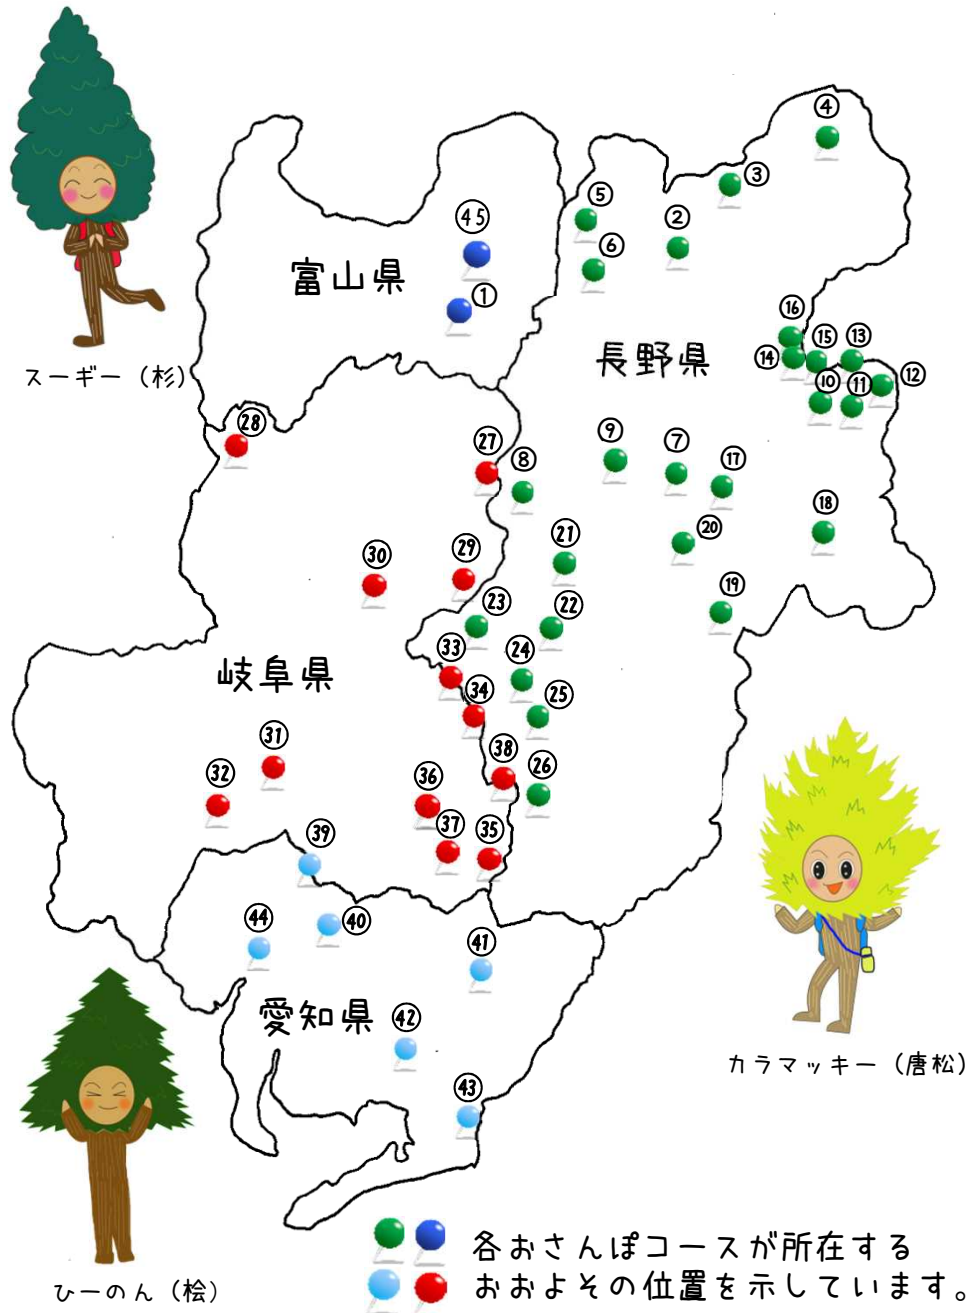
スーギー（杉）

富山県

45
1

長野県

4
3
5
2
6
16
15
13
14
12
10
11
9
7
17
8
18
21
20
19
22
23
24
25
26

28
27
30
29

岐阜県

33
34
31
32
36
38
37
35
39

44
40
41

愛知県

42
43

カラマッキー（唐松）

ひーのん（桧）

各おさんぽコースが所在する
おおよその位置を示しています。